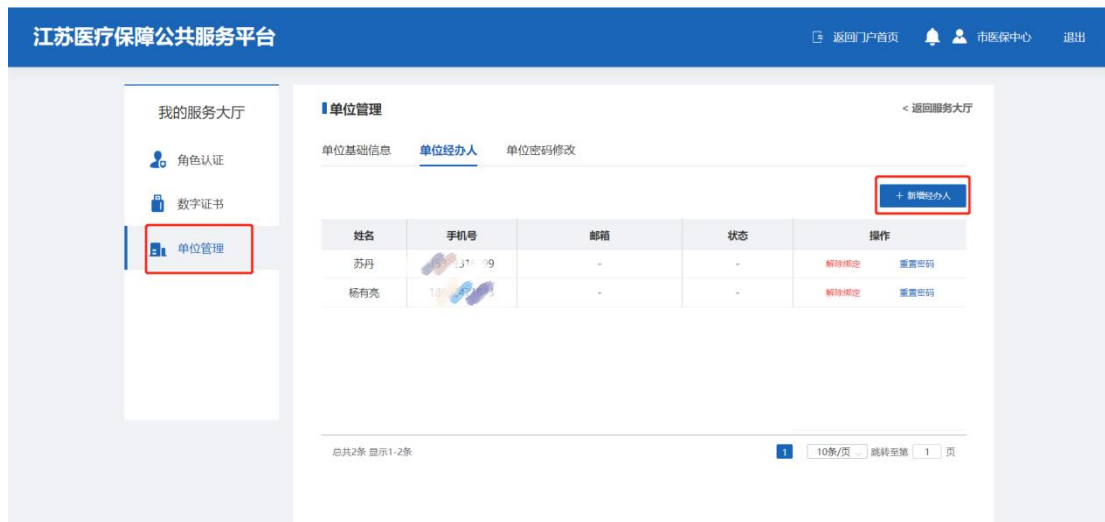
江苏医疗保障公共服务平台

返回门户首页 市医保中心 退出

我的服务大厅

角色认证

数字证书

单位管理

单位管理

< 返回服务大厅

单位基础信息 单位经办人 单位密码修改

+ 新增经办人

| 姓名 | 手机号 | 邮箱 | 状态 | 操作 |
|---|---|---|---|---|
| 苏丹 | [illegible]31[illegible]99 | - | - | 解除绑定 重置密码 |
| 杨有亮 | 18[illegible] | - | - | 解除绑定 重置密码 |

总共2条 显示1-2条

1 10条/页 跳转至第 1 页